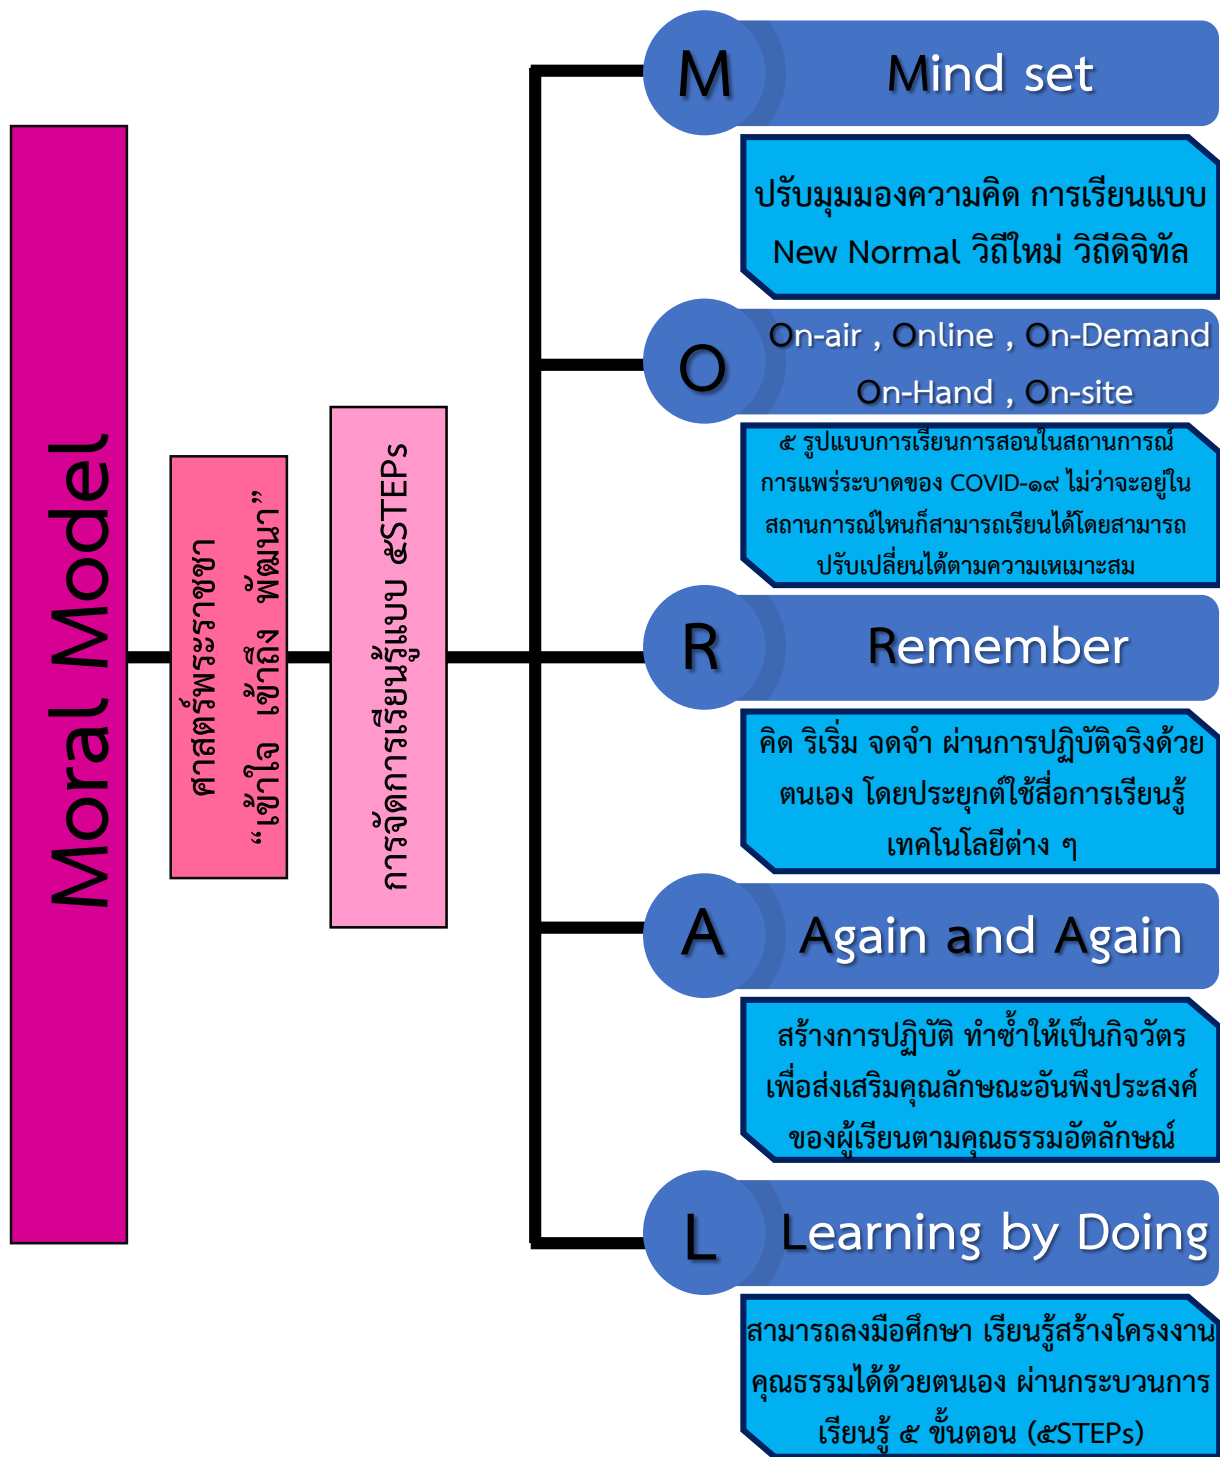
Moral Model

ศาสตร์พระราชา
“เข้าใจ เข้าถึง พัฒนา”

การจัดการเรียนรู้แบบ ๕STEPs

M Mind set

ปรับมุมมองความคิด การเรียนแบบ New Normal วิถีใหม่ วิถีดิจิทัล

O On-air , Online , On-Demand On-Hand , On-site

๕ รูปแบบการเรียนการสอนในสถานการณ์การแพร่ระบาดของ COVID-๑๙ ไม่ว่าจะอยู่ในสถานการณ์ไหนก็สามารถเรียนได้โดยสามารถปรับเปลี่ยนได้ตามความเหมาะสม

R Remember

คิด ริเริ่ม จดจำ ผ่านการปฏิบัติจริงด้วยตนเอง โดยประยุกต์ใช้สื่อการเรียนรู้เทคโนโลยีต่าง ๆ

A Again and Again

สร้างการปฏิบัติ ทำซ้ำให้เป็นกิจวัตร เพื่อส่งเสริมคุณลักษณะอันพึงประสงค์ของผู้เรียนตามคุณธรรมอัตลักษณ์

L Learning by Doing

สามารถลงมือศึกษา เรียนรู้สร้างโครงงานคุณธรรมได้ด้วยตนเอง ผ่านกระบวนการเรียนรู้ ๕ ขั้นตอน (๕STEPs)